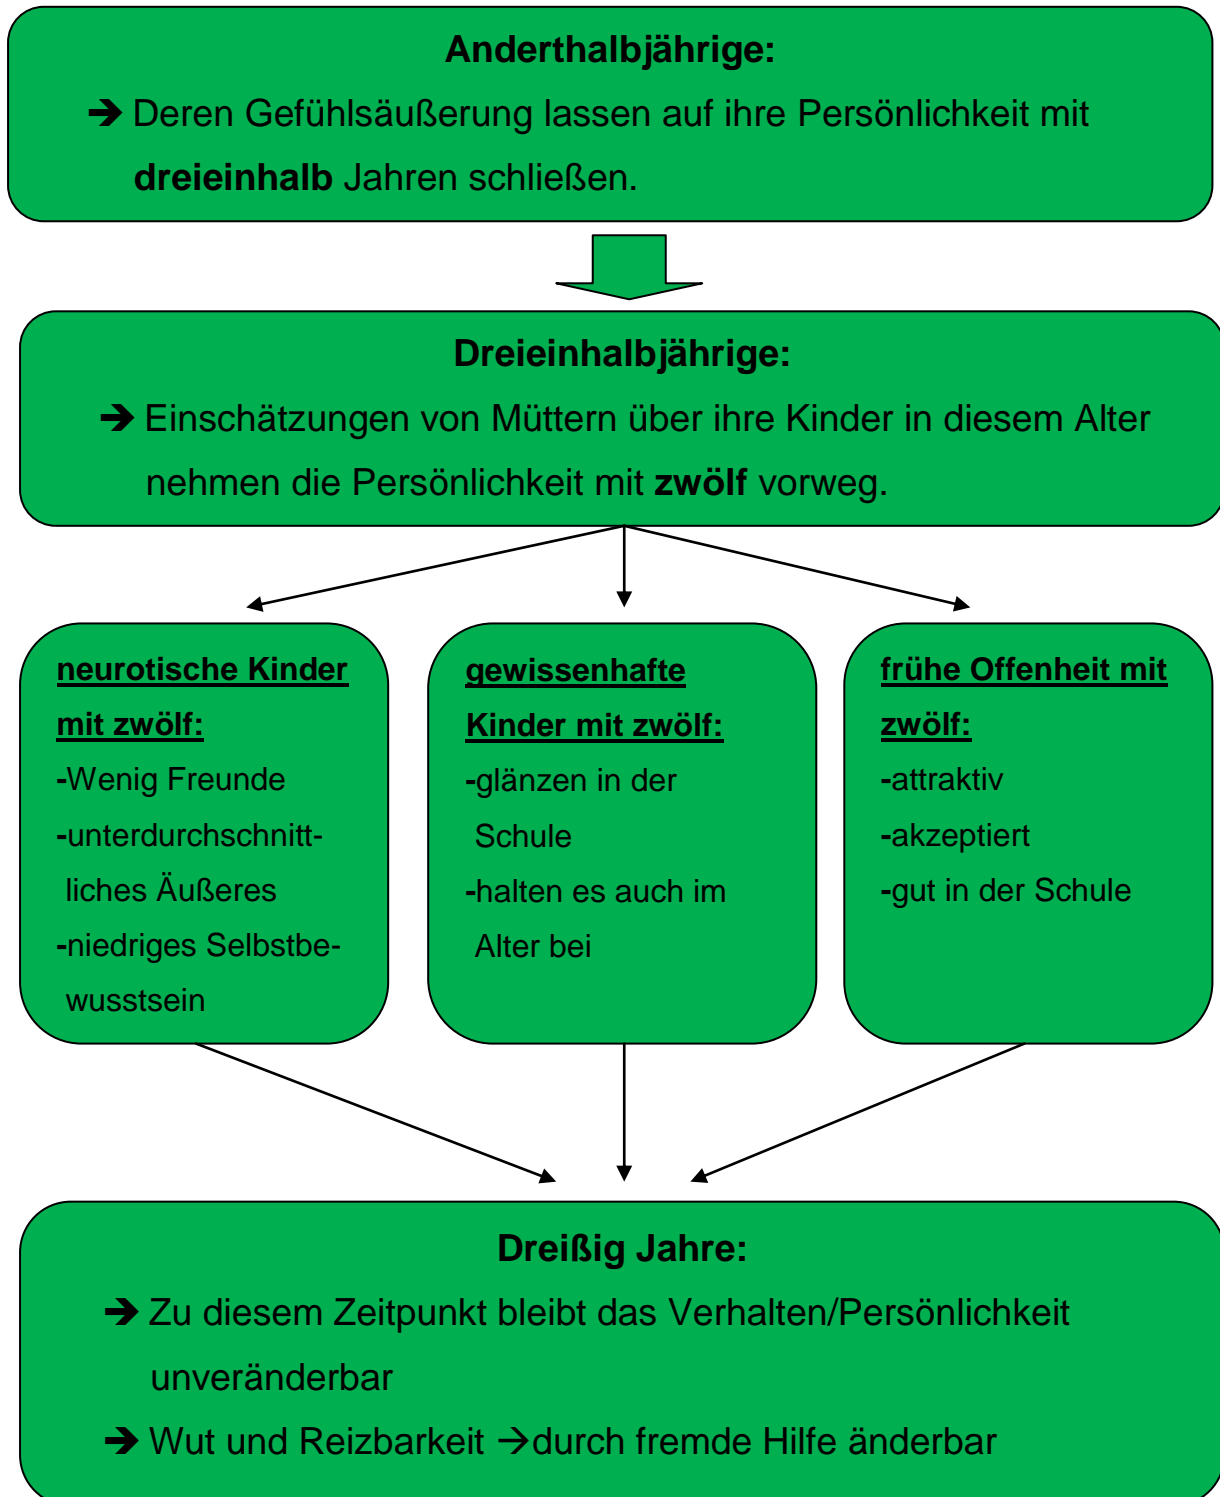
**Anderthalbjährige:**

➔ Deren Gefühlsäußerung lassen auf ihre Persönlichkeit mit **dreieinhalb** Jahren schließen.

**Dreieinhalbjährige:**

➔ Einschätzungen von Müttern über ihre Kinder in diesem Alter nehmen die Persönlichkeit mit **zwölf** vorweg.

**neurotische Kinder mit zwölf:**
-Wenig Freunde
-unterdurchschnittliches Äußeres
-niedriges Selbstbewusstsein

**gewissenhafte Kinder mit zwölf:**
-glänzen in der Schule
-halten es auch im Alter bei

**frühe Offenheit mit zwölf:**
-attraktiv
-akzeptiert
-gut in der Schule

**Dreißig Jahre:**

➔ Zu diesem Zeitpunkt bleibt das Verhalten/Persönlichkeit unveränderbar

➔ Wut und Reizbarkeit →durch fremde Hilfe änderbar